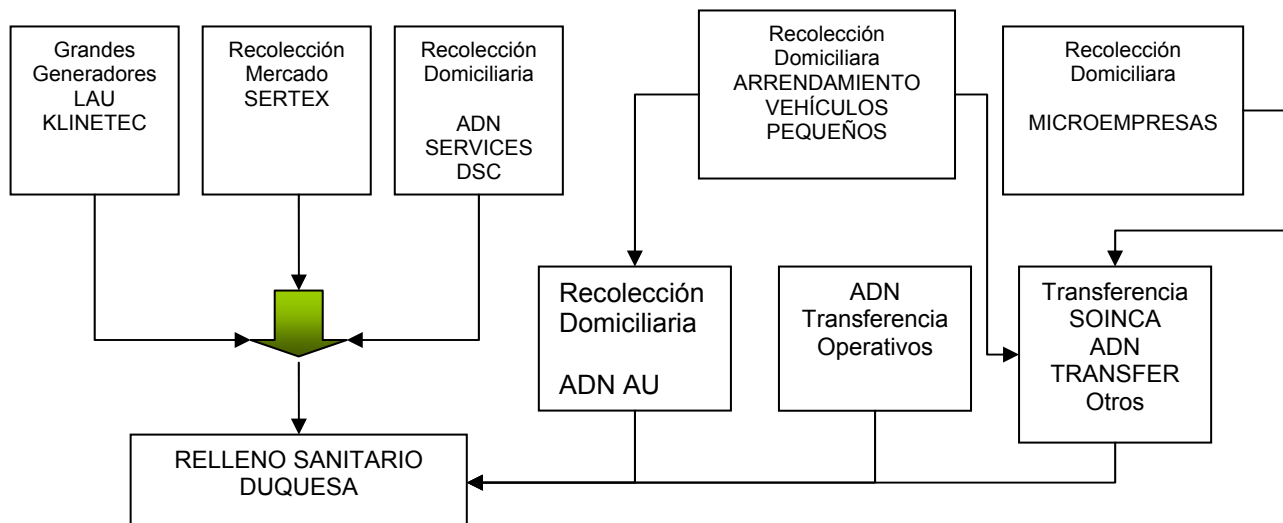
Grandes Generadores LAU KLINETEC

Recolección Mercado SERTEX

Recolección Domiciliaria

ADN SERVICES DSC

Recolección Domiciliara ARRENDAMIENTO VEHÍCULOS PEQUEÑOS

Recolección Domiciliara

MICROEMPRESAS

Recolección Domiciliaria

ADN AU

ADN Transferencia Operativos

Transferencia SOINCA ADN TRANSFER Otros

RELLENO SANITARIO DUQUESA